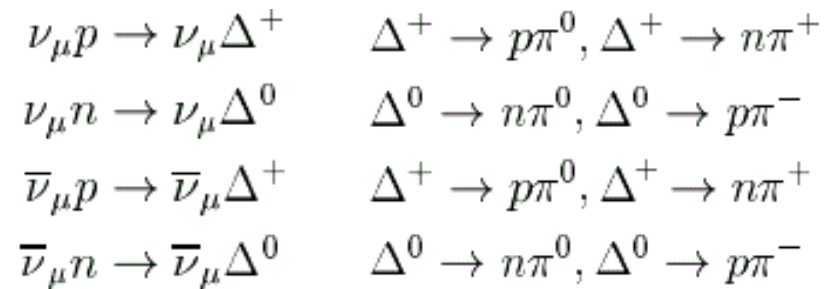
$\nu_\mu p \to \nu_\mu \Delta^+$ $\Delta^+ \to p\pi^0, \Delta^+ \to n\pi^+$

$\nu_\mu n \to \nu_\mu \Delta^0$ $\Delta^0 \to n\pi^0, \Delta^0 \to p\pi^-$

$\overline{\nu}_\mu p \to \overline{\nu}_\mu \Delta^+$ $\Delta^+ \to p\pi^0, \Delta^+ \to n\pi^+$

$\overline{\nu}_\mu n \to \overline{\nu}_\mu \Delta^0$ $\Delta^0 \to n\pi^0, \Delta^0 \to p\pi^-$